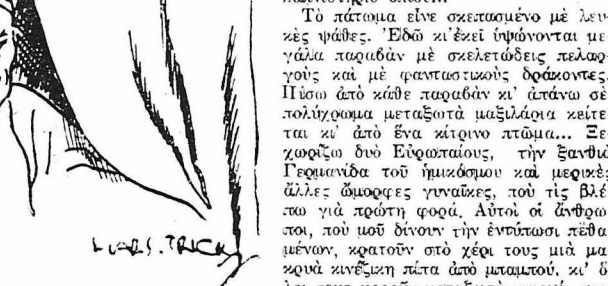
Τὸ πάτωμα εἶνε σκεπασμένο μὲ λευκὲς ψάθες. Ἐδῶ κι' ἐκεῖ ὑψώνονται μεγάλα παραβὰν μὲ σκελετώδεις πελαργοὺς καὶ μὲ φανταστικοὺς δράκοντες. Πίσω ἀπὸ κάθε παραβὰν κι' ἀπάνω σὲ πολύχρωμα μεταξωτὰ μαξιλάρια κείτεται κι' ἀπὸ ἕνα κίτρινο πτῶμα... Ξεχωρίζω δυὸ Εὐρωπαίους, τὴν ξανθιὰ Γερμανίδα τοῦ ἡμικόσμου καὶ μερικὲς ἄλλες ἄμορφες γυναῖκες, ποὺ τὶς βλέπω γιὰ πρώτη φορά. Αὐτοὶ οἱ ἄνθρωποι, ποὺ μοῦ δίνουν τὴν ἐντύπωσι πεθαμένων, κρατοῦν στὸ χέρι τους μιὰ μακρυὰ κινέζικη πίπα ἀπὸ μπαμπού, κι' ὅ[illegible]

LIARS. TRICK